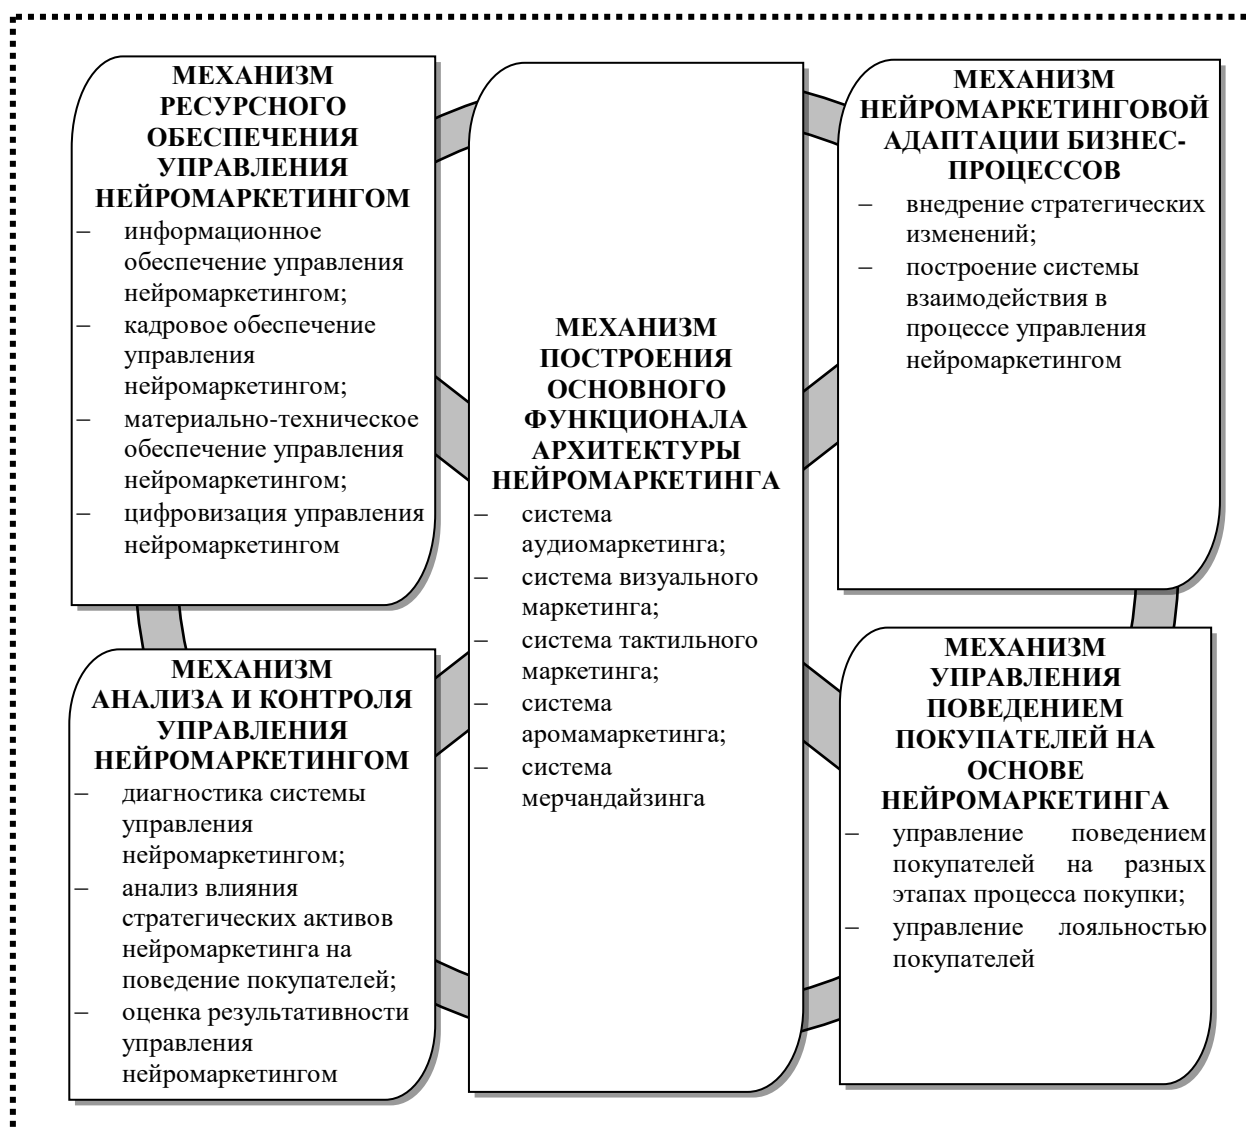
МЕХАНИЗМ РЕСУРСНОГО ОБЕСПЕЧЕНИЯ УПРАВЛЕНИЯ НЕЙРОМАРКЕТИНГОМ
– информационное обеспечение управления нейромаркетингом;
– кадровое обеспечение управления нейромаркетингом;
– материально-техническое обеспечение управления нейромаркетингом;
– цифровизация управления нейромаркетингом

МЕХАНИЗМ ПОСТРОЕНИЯ ОСНОВНОГО ФУНКЦИОНАЛА АРХИТЕКТУРЫ НЕЙРОМАРКЕТИНГА
– система аудиомаркетинга;
– система визуального маркетинга;
– система тактильного маркетинга;
– система аромамаркетинга;
– система мерчандайзинга

МЕХАНИЗМ НЕЙРОМАРКЕТИНГОВОЙ АДАПТАЦИИ БИЗНЕС-ПРОЦЕССОВ
– внедрение стратегических изменений;
– построение системы взаимодействия в процессе управления нейромаркетингом

МЕХАНИЗМ АНАЛИЗА И КОНТРОЛЯ УПРАВЛЕНИЯ НЕЙРОМАРКЕТИНГОМ
– диагностика системы управления нейромаркетингом;
– анализ влияния стратегических активов нейромаркетинга на поведение покупателей;
– оценка результативности управления нейромаркетингом

МЕХАНИЗМ УПРАВЛЕНИЯ ПОВЕДЕНИЕМ ПОКУПАТЕЛЕЙ НА ОСНОВЕ НЕЙРОМАРКЕТИНГА
– управление поведением покупателей на разных этапах процесса покупки;
– управление лояльностью покупателей